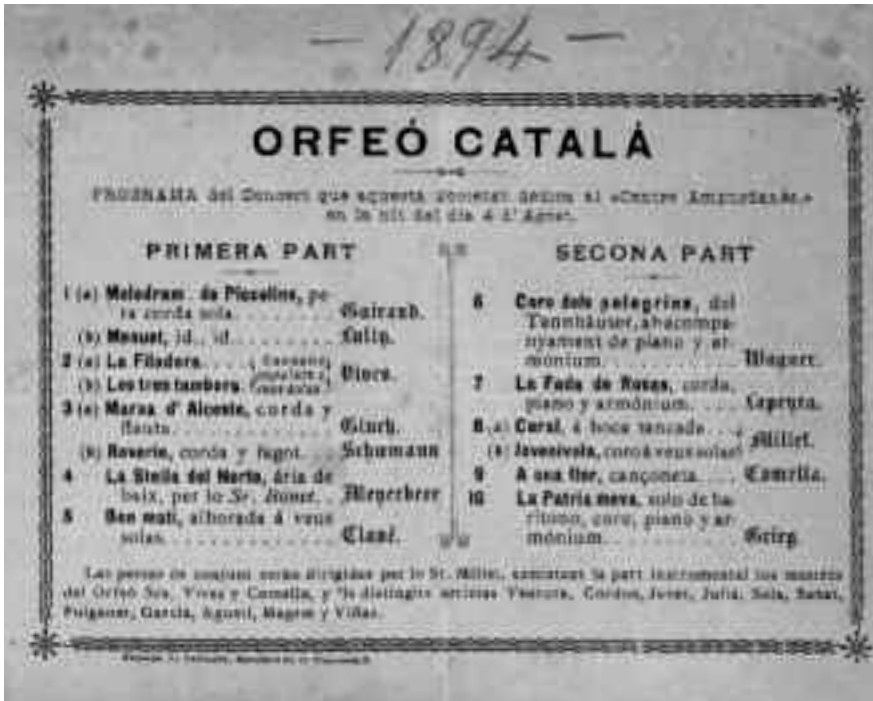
— 1894 —

ORFEÓ CATALÁ

PROGRAMA del Concert que aquesta societat donará al «Centre Ampurdanés» en la nit del dia 4 d'Agost.

PRIMERA PART

1 (a) Melodram de Piccolino, per la corda sola ........ Guiraud.
(b) Menuet, id., id. ........ Lully.
2 (a) La Filadora ........ (Cansons populars catalanas) Vives.
(b) Los tres tambors. ........
3 (a) Marxa d' Alceste, corda y flauta ........ Gluck.
(b) Rosario, corda y fagot ........ Schumann
4 La Stella del Norte, ária de baix, per lo Sr. Bonet ........ Meyerbeer
5 Bon matí, alborada á veus solas ........ Clavé.

SEGONA PART

6 Coro dels pelegrins, del Tannhäuser, ab acompanyament de piano y armónium ........ Wagner.
7 La Fada de Rosas, corda, piano y armónium ........ Caprera.
8 (a) Coral, á boca tancada ........ Millet.
(b) Joveniveta, coro á veus solas ........
9 A una flor, cançoneta ........ Comella.
10 La Patria meva, solo de barítono, coro, piano y armónium ........ Grieg.

Las pessas de conjunt serán dirigidas per lo Sr. Millet, ajudantlo en la part instrumental los mestres del Orfeó Sas, Vives y Comella, y 'ls distingits artistas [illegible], Cordon, Jover, Julia, Sola, Sabat, Puiganer, García, Agustí, Magem y Viñas.

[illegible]